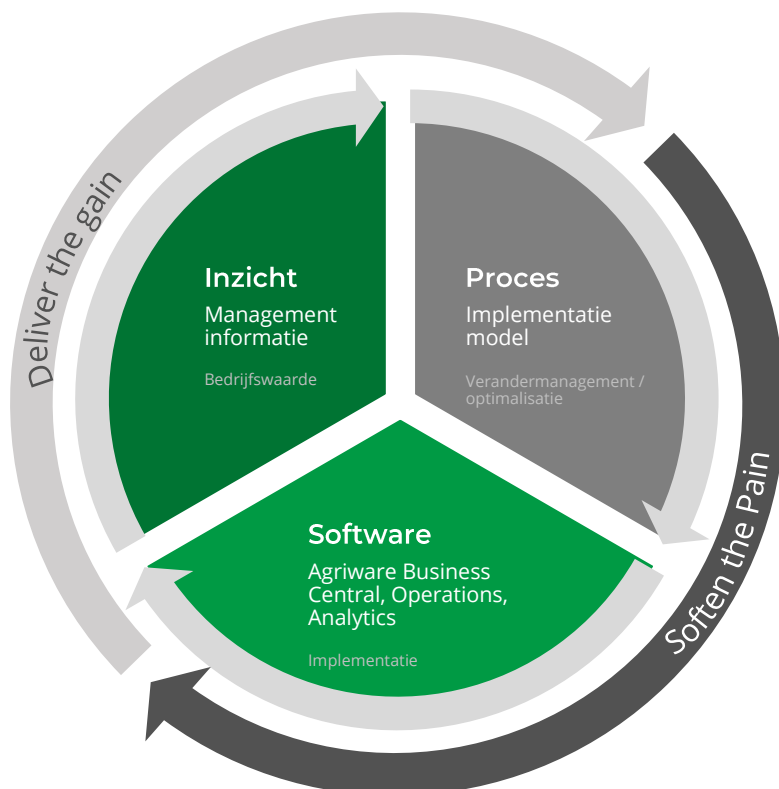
Deliver the gain

Inzicht

Management informatie

Bedrijfswaarde

Proces

Implementatie model

Verandermanagement / optimalisatie

Software

Agriware Business Central, Operations, Analytics

Implementatie

Soften the Pain